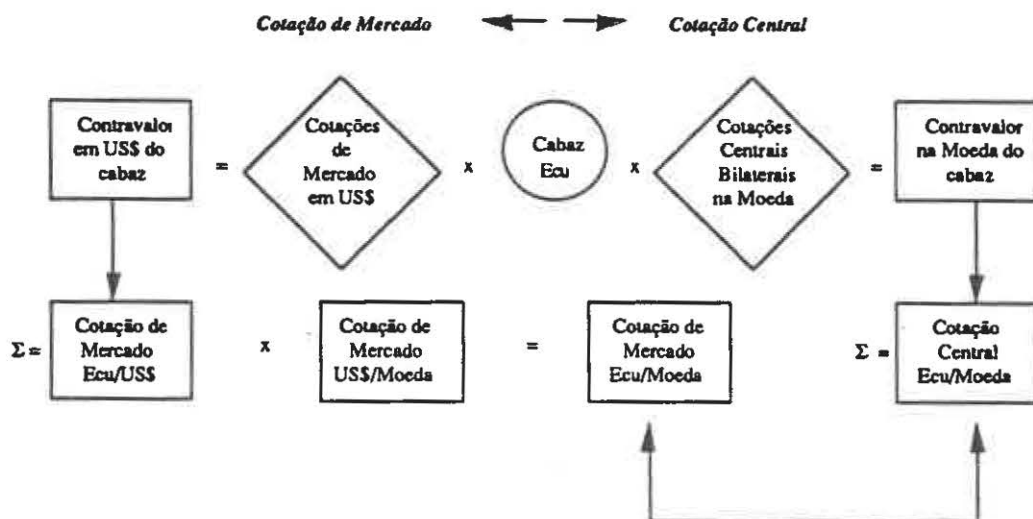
Cotação de Mercado

Cotação Central

Contravalor em US$ do cabaz

=

Cotações de Mercado em US$

x

Cabaz Ecu

x

Cotações Centrais Bilaterais na Moeda

=

Contravalor na Moeda do cabaz

Σ =

Cotação de Mercado Ecu/US$

x

Cotação de Mercado US$/Moeda

=

Cotação de Mercado Ecu/Moeda

Σ =

Cotação Central Ecu/Moeda